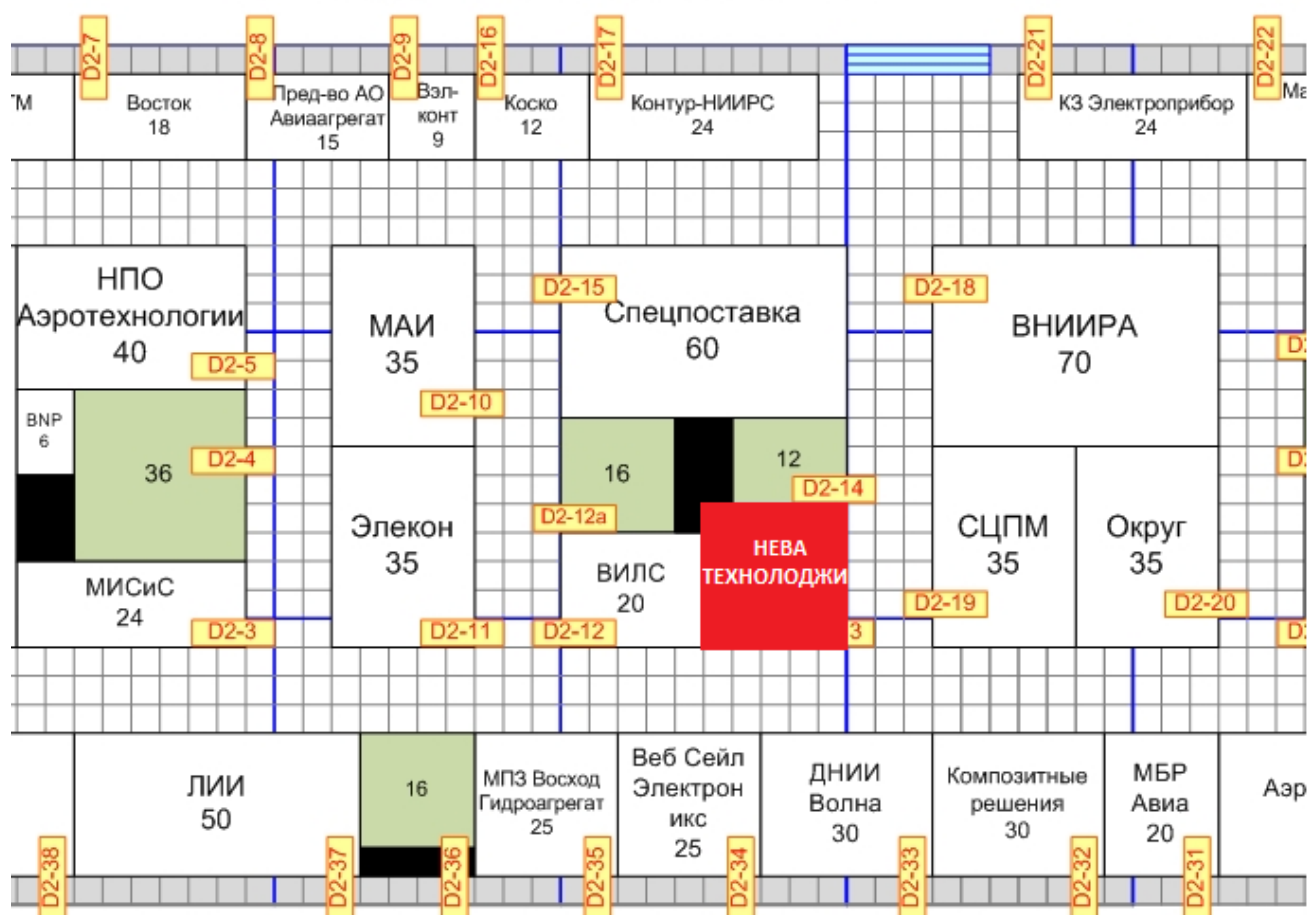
D2-7 D2-8 D2-9 D2-16 D2-17 D2-21 D2-22

ТМ

Восток
18

Пред-во АО Авиаагрегат
15

Вэл-конт
9

Коско
12

Контур-НИИРС
24

КЗ Электроприбор
24

Ма

НПО Аэротехнологии
40

D2-5

МАИ
35

D2-15

Спецпоставка
60

D2-18

ВНИИРА
70

D2-10

BNP
6

36

D2-4

16

12

D2-14

Элекон
35

D2-12a

НЕВА ТЕХНОЛОДЖИ

СЦПМ
35

Округ
35

ВИЛС
20

МИСиС
24

D2-3

D2-11

D2-12

3

D2-19

D2-20

ЛИИ
50

16

МПЗ Восход Гидроагрегат
25

Веб Сейл Электроникс
25

ДНИИ Волна
30

Композитные решения
30

МБР Авиа
20

Аэр

D2-38 D2-37 D2-36 D2-35 D2-34 D2-33 D2-32 D2-31